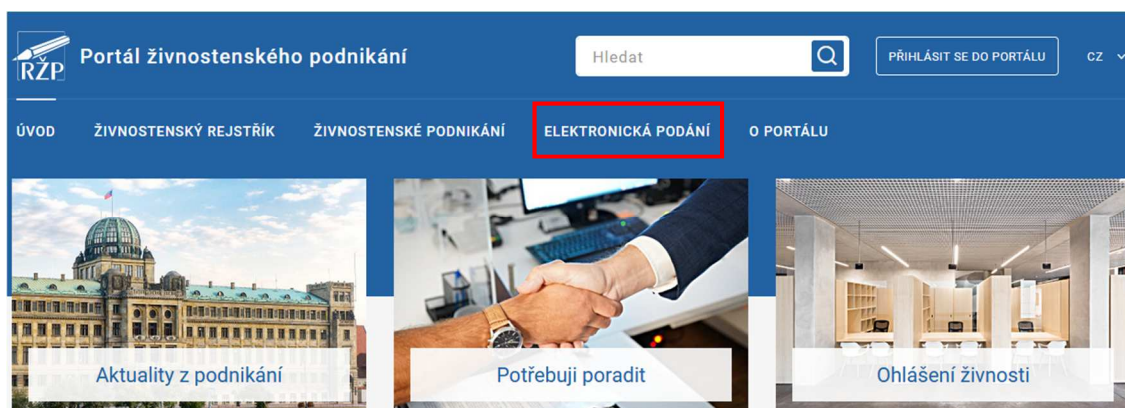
RŽP Portál živnostenského podnikání

Hledat

PŘIHLÁSIT SE DO PORTÁLU

CZ

ÚVOD ŽIVNOSTENSKÝ REJSTŘÍK ŽIVNOSTENSKÉ PODNIKÁNÍ ELEKTRONICKÁ PODÁNÍ O PORTÁLU

Aktuality z podnikání

Potřebuji poradit

Ohlášení živnosti